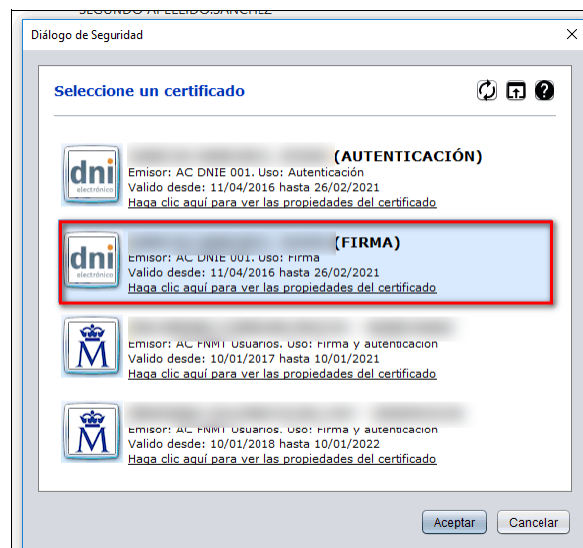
SEGUNDO APELLIDO:SANCHEZ

Diálogo de Seguridad

Seleccione un certificado

dni electrónico
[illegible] (AUTENTICACIÓN)
Emisor: AC DNIE 001. Uso: Autenticación
Valido desde: 11/04/2016 hasta 26/02/2021
Haga clic aquí para ver las propiedades del certificado

dni electrónico
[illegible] (FIRMA)
Emisor: AC DNIE 001. Uso: Firma
Valido desde: 11/04/2016 hasta 26/02/2021
Haga clic aquí para ver las propiedades del certificado

M
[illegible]
Emisor: AC FNMT Usuarios. Uso: Firma y autenticación
Valido desde: 10/01/2017 hasta 10/01/2021
Haga clic aquí para ver las propiedades del certificado

M
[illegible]
Emisor: AC FNMT Usuarios. Uso: Firma y autenticación
Valido desde: 10/01/2018 hasta 10/01/2022
Haga clic aquí para ver las propiedades del certificado

Aceptar Cancelar